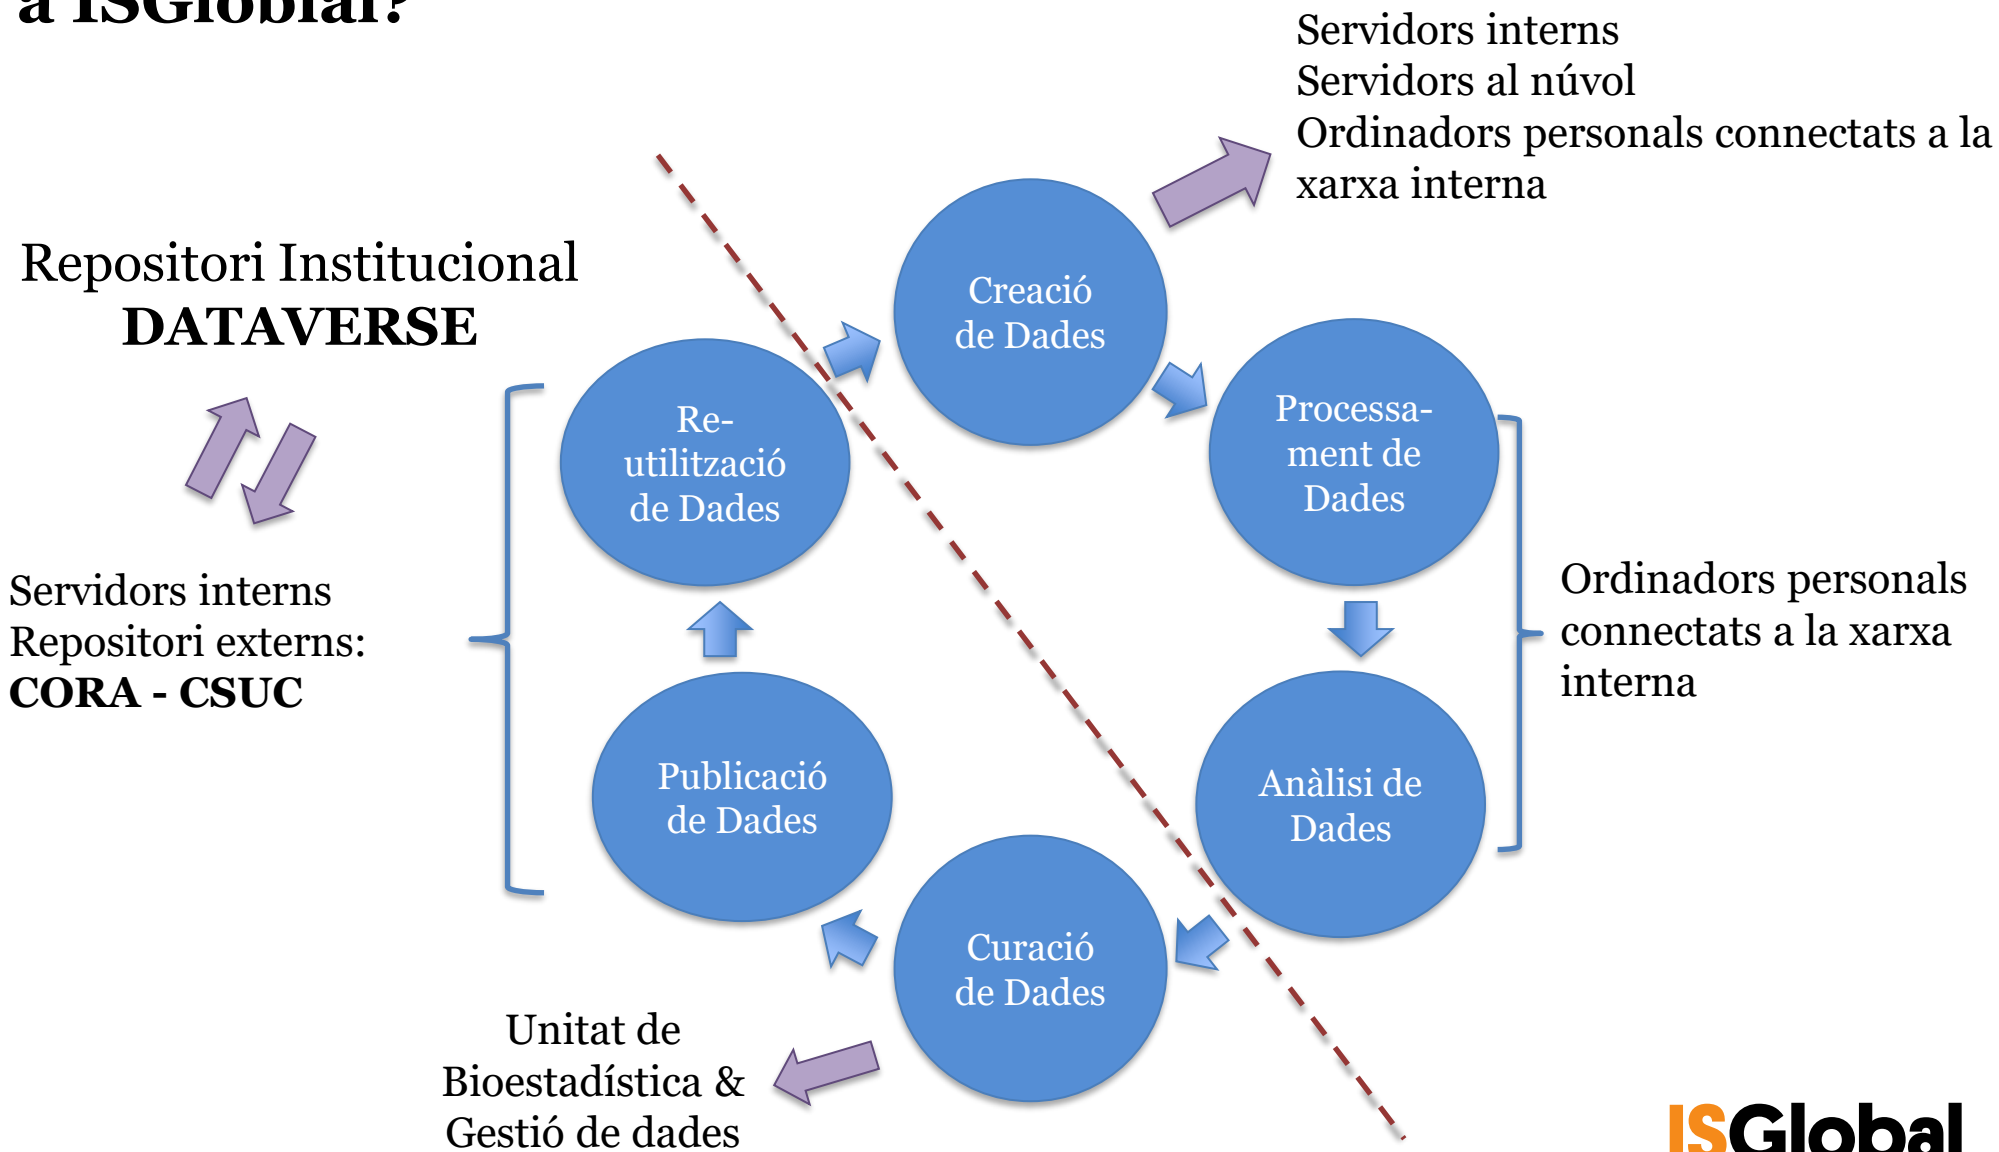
a ISGlobal?

Servidors interns
Servidors al núvol
Ordinadors personals connectats a la xarxa interna

Repositori Institucional
DATAVERSE

Creació de Dades

Processament de Dades

Re-utilització de Dades

Servidors interns
Repositori externs:
CORA - CSUC

Ordinadors personals connectats a la xarxa interna

Publicació de Dades

Anàlisi de Dades

Curació de Dades

Unitat de Bioestadística & Gestió de dades

ISGlobal